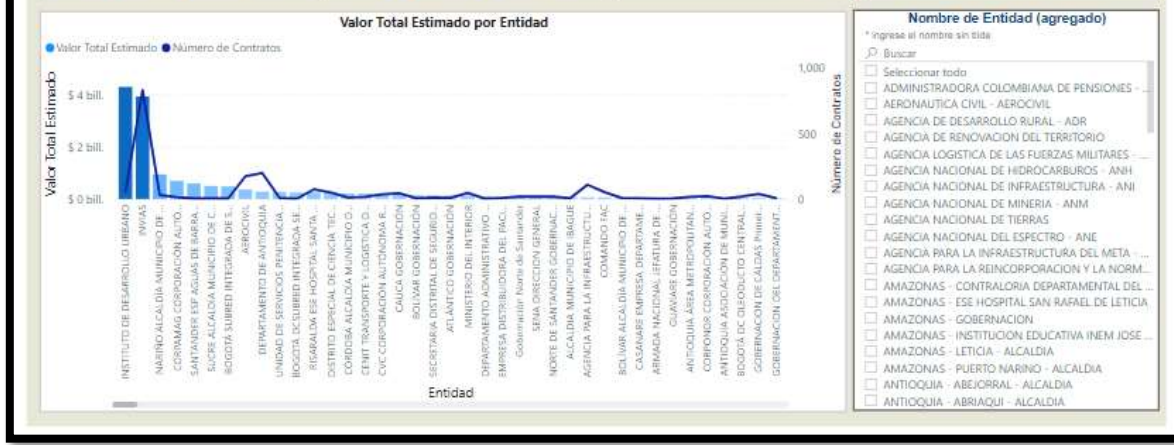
Valor Total Estimado por Entidad

● Valor Total Estimado ● Número de Contratos

Valor Total Estimado

$ 4 bill.
$ 2 bill.
$ 0 bill.

1,000
500
0

Número de Contratos

INSTITUTO DE DESARROLLO URBANO
INVIAS
NARIÑO ALCALDIA MUNICIPIO DE...
CORPAMAG CORPORACIÓN AUTÓ...
SANTANDER ESP AGUAS DE BARRA...
SUCRE ALCALDIA MUNICIPIO DE C...
BOGOTÁ SUBRED INTEGRADA DE S...
AEROCIVIL
DEPARTAMENTO DE ANTIOQUIA
UNIDAD DE SERVICIOS PENITENCIA...
BOGOTÁ DCSUBRED INTEGRADA SE...
RISARALDA ESE HOSPITAL SANTA...
DISTRITO ESPECIAL DE CIENCIA TEC...
CÓRDOBA ALCALDIA MUNICIPIO D...
CENIT TRANSPORTE Y LOGISTICA D...
CVC-CORPORACIÓN AUTÓNOMA R...
CAUCA GOBERNACIÓN
BOLÍVAR GOBERNACIÓN
SECRETARIA DISTRITAL DE SEGURID...
ATLÁNTICO GOBERNACIÓN
MINISTERIO DEL INTERIOR
DEPARTAMENTO ADMINISTRATIVO...
EMPRESA DISTRIBUIDORA DEL PACÍ...
Gobernación Norte de Santander
SENA DIRECCION GENERAL
NORTE DE SANTANDER GOBERNAC...
ALCALDIA MUNICIPIO DE IBAGUE
AGENCIA PARA LA INFRAESTRUCTU...
COMANDO FAC
BOLÍVAR ALCALDIA MUNICIPIO DE...
CASANARE EMPRESA DEPARTAME...
ARMADA NACIONAL JEFATURA DE...
GUAVIARE GOBERNACIÓN
ANTIOQUIA ÁREA METROPOLITAN...
CORPONOR CORPORACIÓN AUTÓ...
ANTIOQUIA ASOCIACIÓN DE MUNI...
BOGOTÁ DC OLEODUCTO CENTRAL...
GOBERNACION DE CALDAS Primer...
GOBERNACION DEL DEPARTAMENT...

Entidad

Nombre de Entidad (agregado)
* Ingrese el nombre sin tilde
Buscar
Seleccionar todo
ADMINISTRADORA COLOMBIANA DE PENSIONES - ...
AERONAUTICA CIVIL - AEROCIVIL
AGENCIA DE DESARROLLO RURAL - ADR
AGENCIA DE RENOVACION DEL TERRITORIO
AGENCIA LOGISTICA DE LAS FUERZAS MILITARES - ...
AGENCIA NACIONAL DE HIDROCARBUROS - ANH
AGENCIA NACIONAL DE INFRAESTRUCTURA - ANI
AGENCIA NACIONAL DE MINERIA - ANM
AGENCIA NACIONAL DE TIERRAS
AGENCIA NACIONAL DEL ESPECTRO - ANE
AGENCIA PARA LA INFRAESTRUCTURA DEL META - ...
AGENCIA PARA LA REINCORPORACION Y LA NORM...
AMAZONAS - CONTRALORIA DEPARTAMENTAL DEL ...
AMAZONAS - ESE HOSPITAL SAN RAFAEL DE LETICIA
AMAZONAS - GOBERNACION
AMAZONAS - INSTITUCION EDUCATIVA INEM JOSE ...
AMAZONAS - LETICIA - ALCALDIA
AMAZONAS - PUERTO NARINO - ALCALDIA
ANTIOQUIA - ABEJORRAL - ALCALDIA
ANTIOQUIA - ABRIAQUI - ALCALDIA